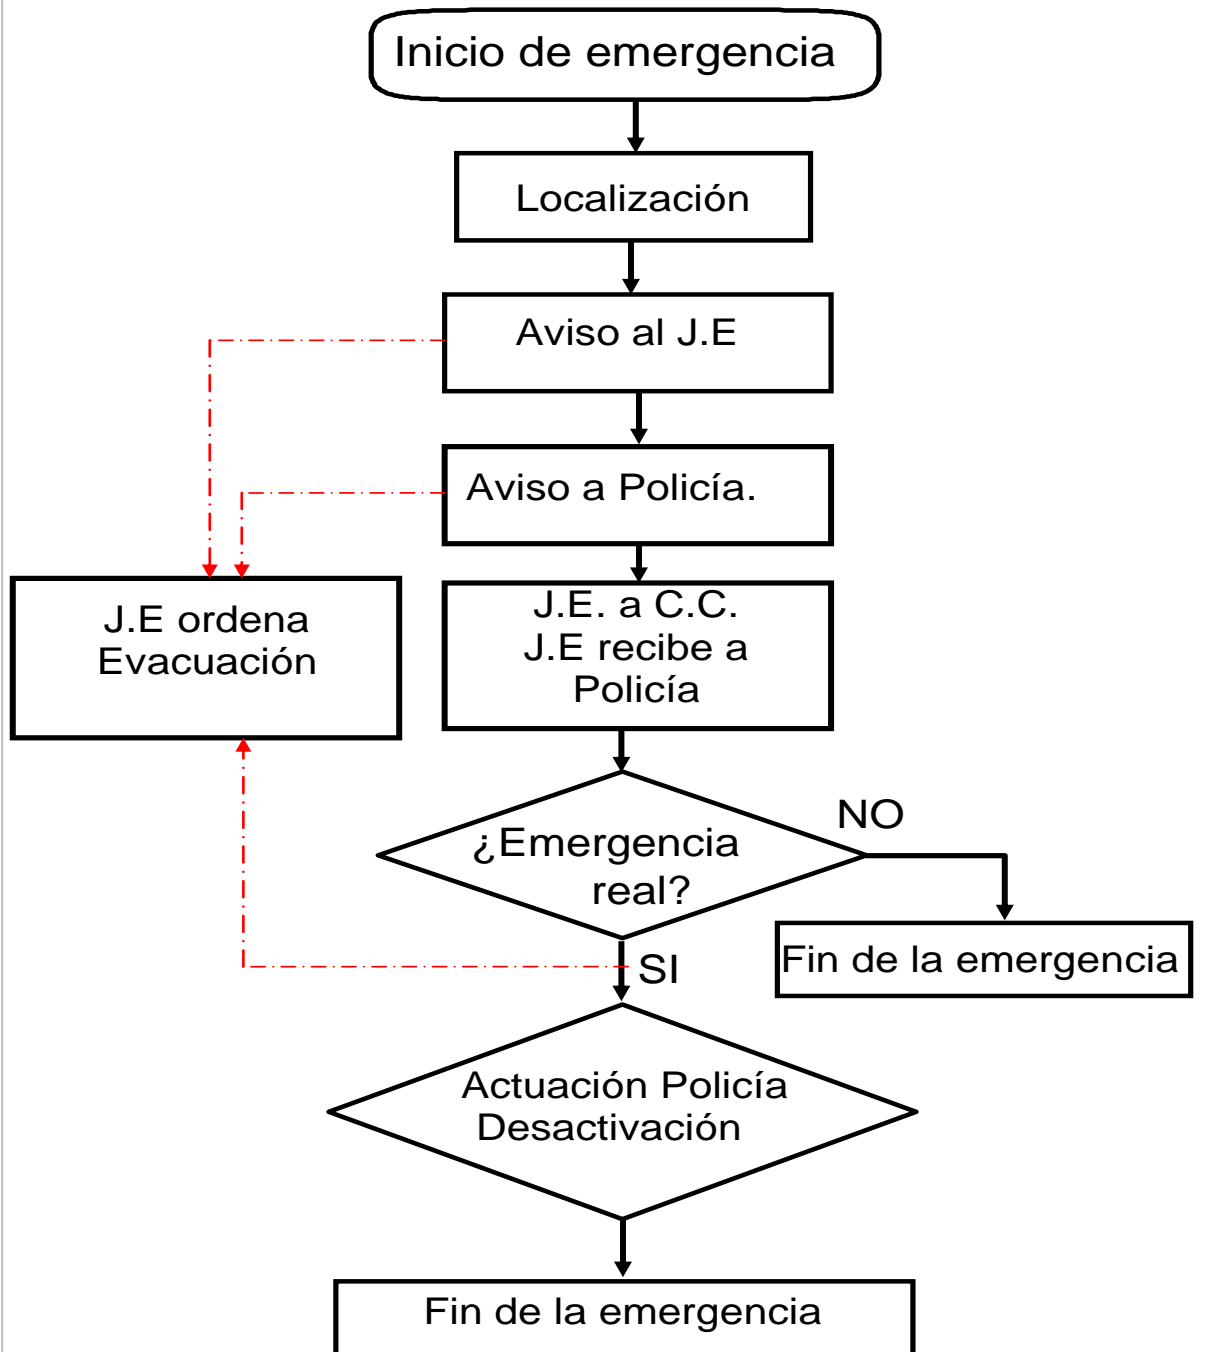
Inicio de emergencia

Localización

Aviso al J.E

Aviso a Policía.

J.E ordena Evacuación

J.E. a C.C.
J.E recibe a Policía

¿Emergencia real?

NO

Fin de la emergencia

SI

Actuación Policía Desactivación

Fin de la emergencia